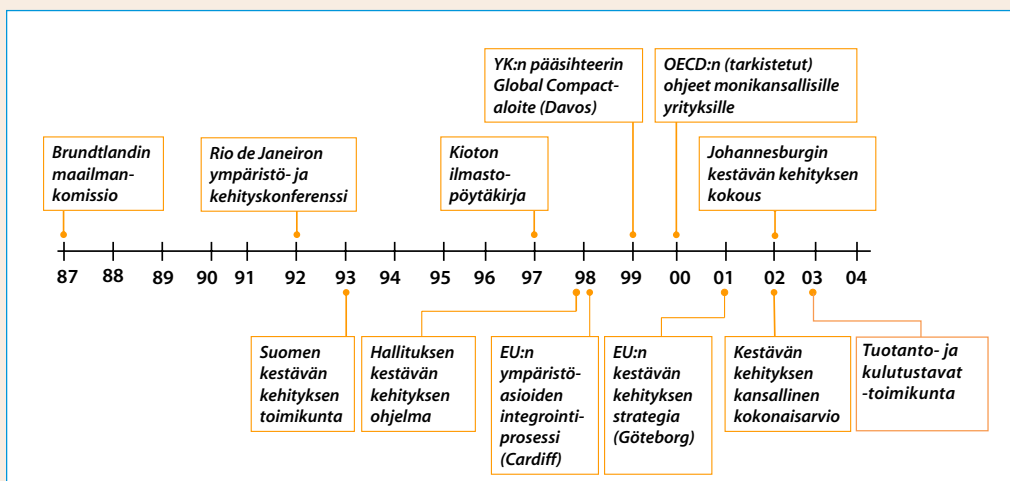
Brundtlandin maailmankomissio

Rio de Janeiron ympäristö- ja kehityskonferenssi

Kioton ilmastopöytäkirja

YK:n pääsihteerin Global Compact-aloite (Davos)

OECD:n (tarkistetut) ohjeet monikansallisille yrityksille

Johannesburgin kestävän kehityksen kokous

87 88 89 90 91 92 93 94 95 96 97 98 99 00 01 02 03 04

Suomen kestävän kehityksen toimikunta

Hallituksen kestävän kehityksen ohjelma

EU:n ympäristöasioiden integrointiprosessi (Cardiff)

EU:n kestävän kehityksen strategia (Göteborg)

Kestävän kehityksen kansallinen kokonaisarvio

Tuotanto- ja kulutustavat -toimikunta